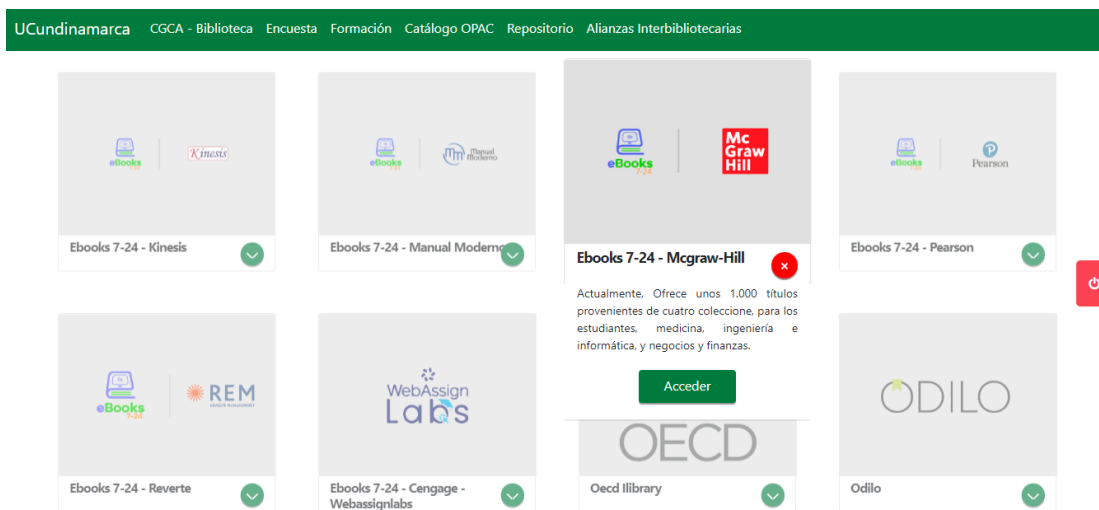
UCundinamarca CGCA - Biblioteca Encuesta Formación Catálogo OPAC Repositorio Alianzas Interbibliotecarias

eBooks 7-24 Kinesis

Ebooks 7-24 - Kinesis

eBooks 7-24 Manual Moderno

Ebooks 7-24 - Manual Moderno

eBooks 7-24 Mc Graw Hill

Ebooks 7-24 - Mcgraw-Hill

×

Actualmente, Ofrece unos 1.000 títulos provenientes de cuatro coleccione, para los estudiantes, medicina, ingeniería e informática, y negocios y finanzas.

Acceder

eBooks 7-24 Pearson

Ebooks 7-24 - Pearson

eBooks 7-24 REM

Ebooks 7-24 - Reverte

WebAssign Labs

Ebooks 7-24 - Cengage - Webassignlabs

OECD

Oecd Ilibrary

ODILO

Odilo